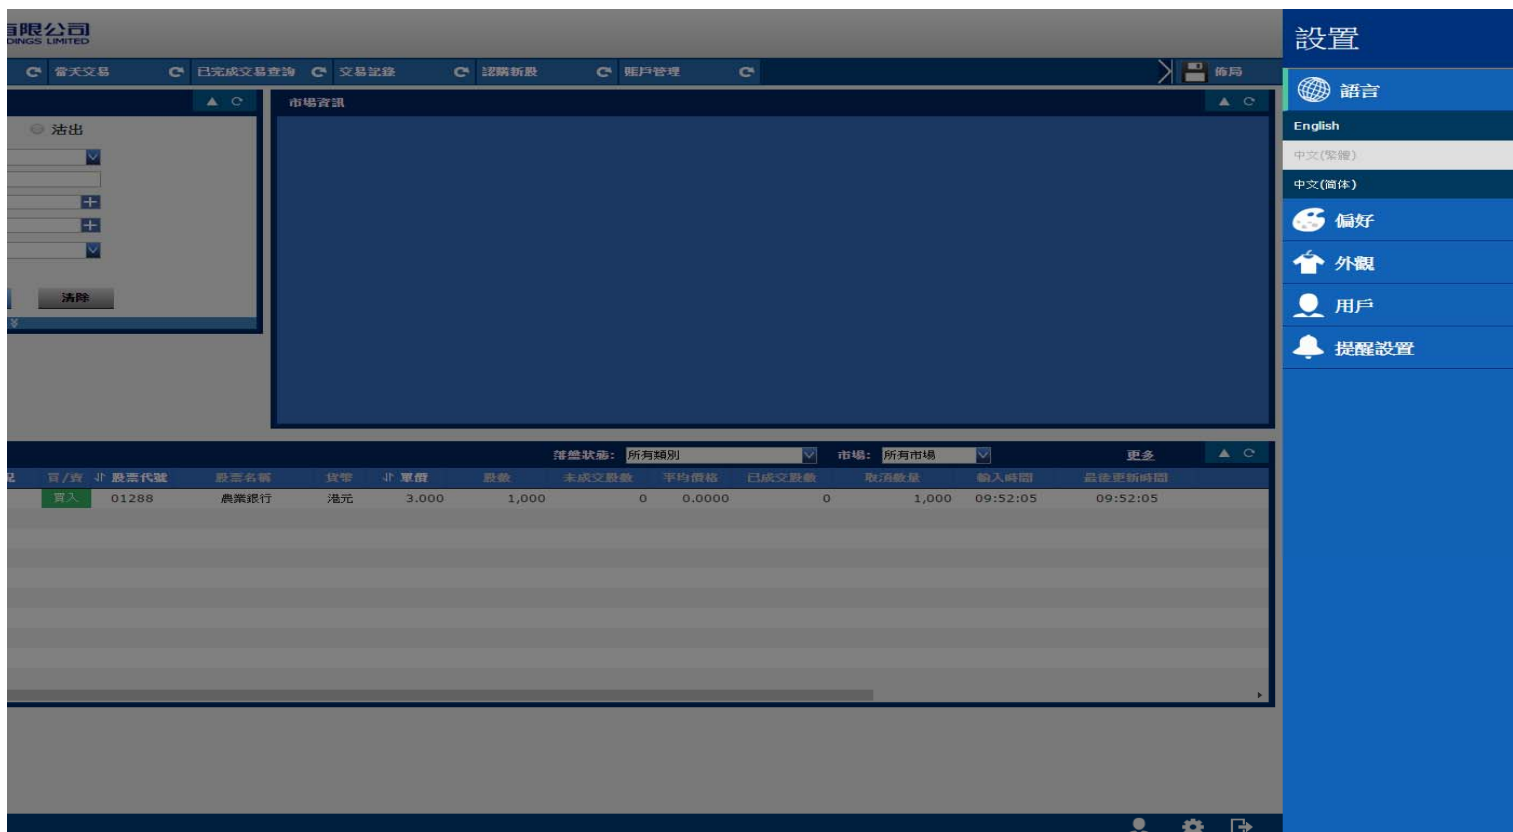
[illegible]限公司
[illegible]DINGS LIMITED

當天交易 已完成交易查詢 交易記錄 認購新股 賬戶管理 佈局

沽出

清除

市場資訊

落盤狀態: 所有類別 市場: 所有市場 更多

| 買/賣 | 股票代號 | 股票名稱 | 貨幣 | 單價 | 股數 | 未成交股數 | 平均價格 | 已成交股數 | 取消數量 | 輸入時間 | 最後更新時間 |
|---|---|---|---|---|---|---|---|---|---|---|---|
| 買入 | 01288 | 農業銀行 | 港元 | 3.000 | 1,000 | 0 | 0.0000 | 0 | 1,000 | 09:52:05 | 09:52:05 |

設置
語言
English
中文(繁體)
中文(简体)
偏好
外觀
用戶
提醒設置